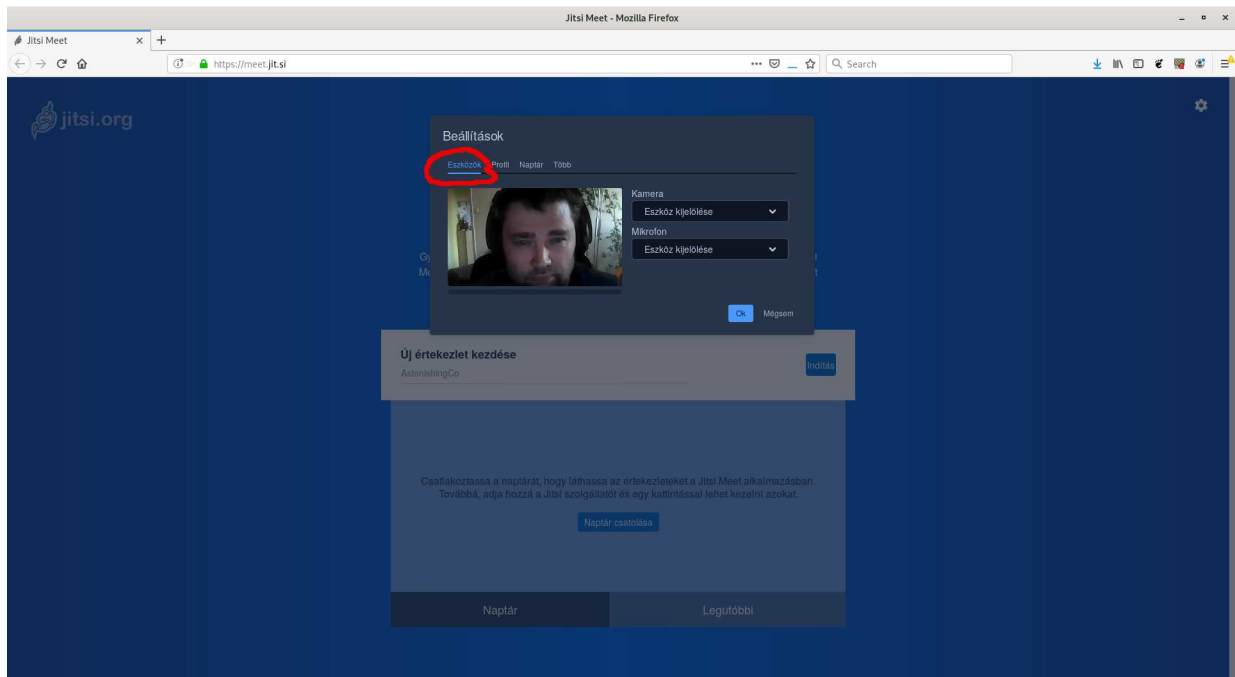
Jitsi Meet - Mozilla Firefox

Jitsi Meet

https://meet.jit.si

Search

jitsi.org

Beállítások

Eszközök Profil Naptár Több

Kamera

Eszköz kijelölése

Mikrofon

Eszköz kijelölése

Ok Mégsem

Gy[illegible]
M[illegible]

Új értekezlet kezdése

AstonishingCo

Indítás

Csatlakoztassa a naptárát, hogy láthassa az értekezleteket a Jitsi Meet alkalmazásban. Továbbá, adja hozzá a Jitsi szolgáltatót és egy kattintással lehet kezelni azokat.

Naptár csatolása

Naptár

Legutóbbi